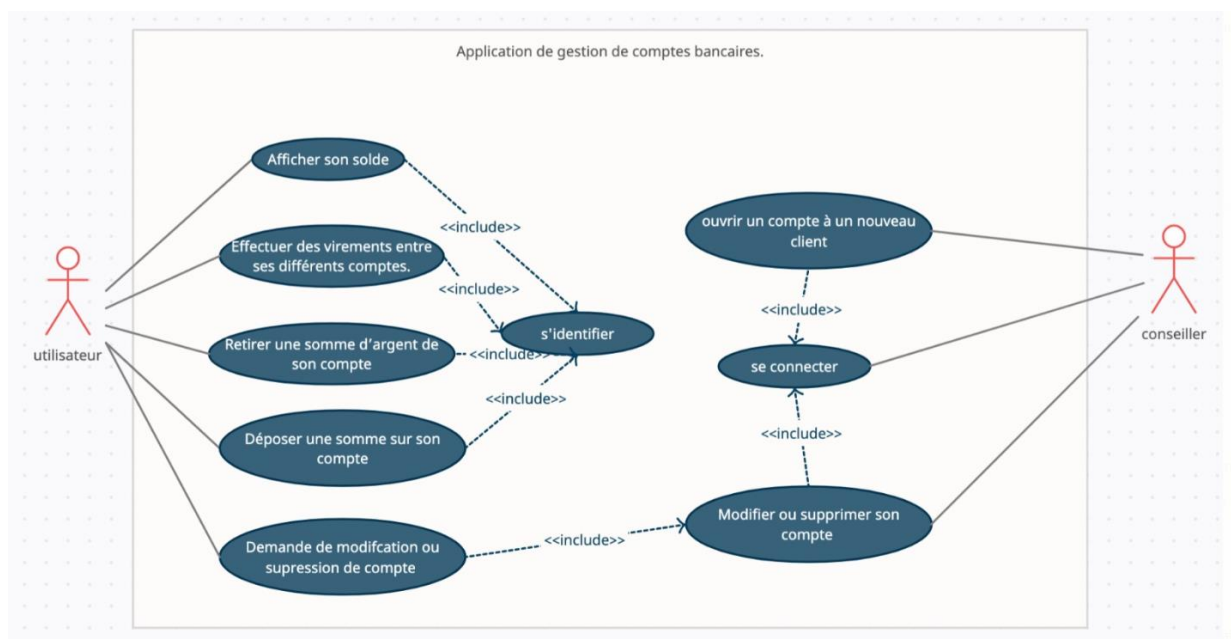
Application de gestion de comptes bancaires.

utilisateur

Afficher son solde

<<include>>

Effectuer des virements entre ses différents comptes.

<<include>>

s'identifier

Retirer une somme d'argent de son compte

<<include>>

<<include>>

Déposer une somme sur son compte

Demande de modifcation ou supression de compte

<<include>>

ouvrir un compte à un nouveau client

<<include>>

se connecter

<<include>>

Modifier ou supprimer son compte

conseiller